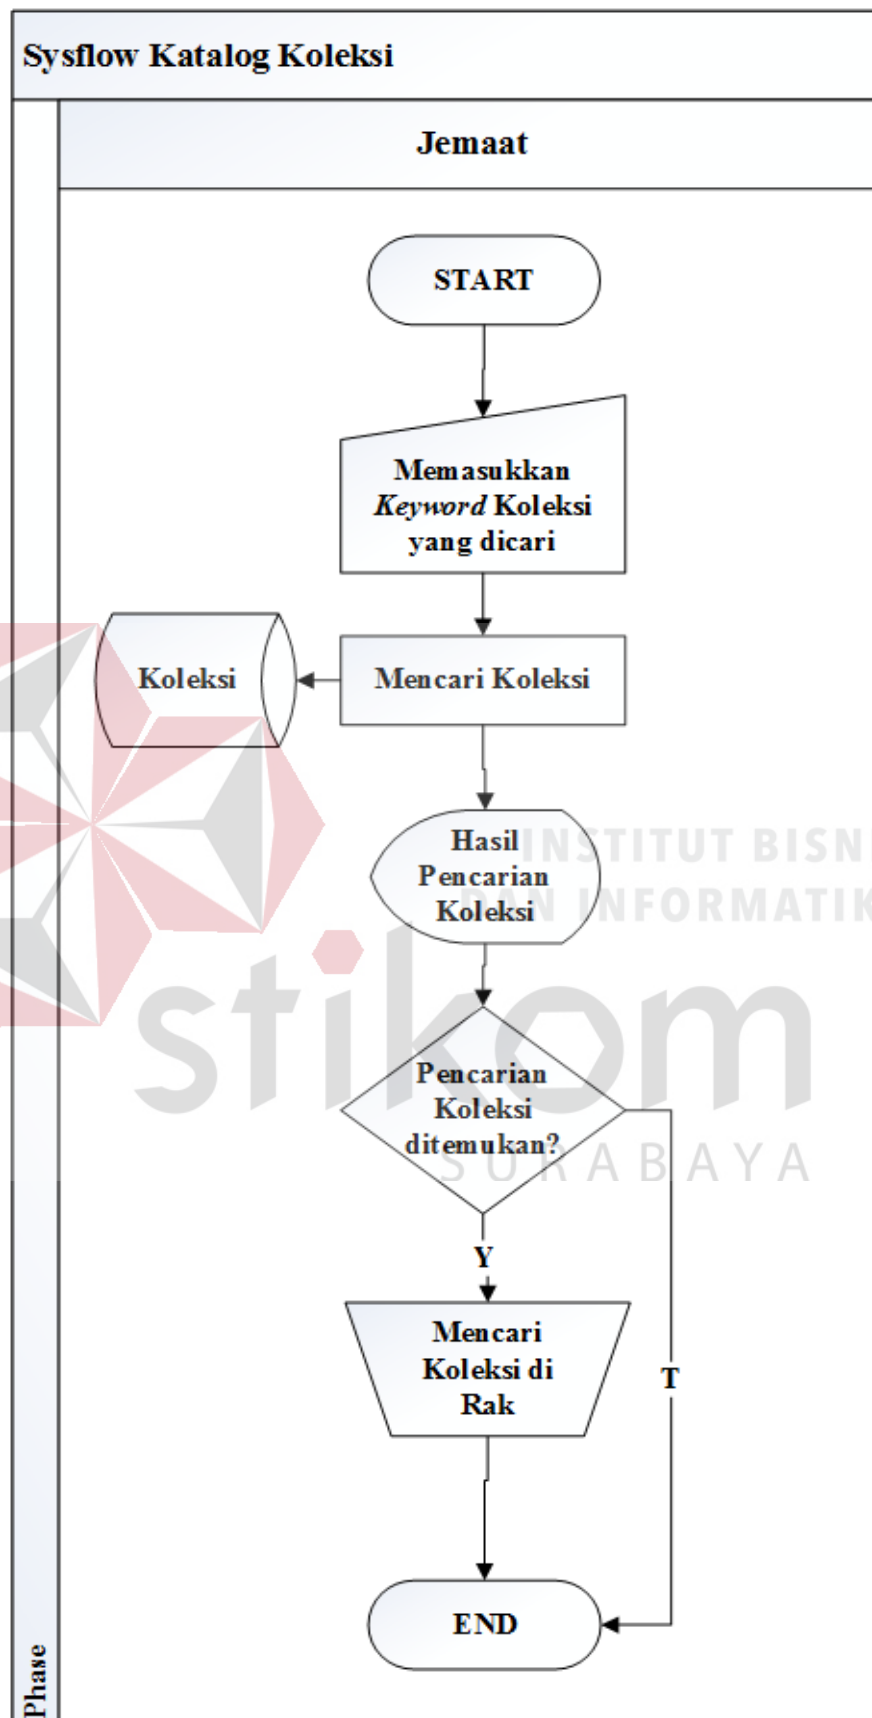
Sysflow Katalog Koleksi

Jemaat

START

Memasukkan *Keyword* Koleksi yang dicari

Koleksi

Mencari Koleksi

Hasil Pencarian Koleksi

INSTITUT BISNIS DAN INFORMATIKA

stikom

Pencarian Koleksi ditemukan?

SURABAYA

Y

T

Mencari Koleksi di Rak

END

Phase